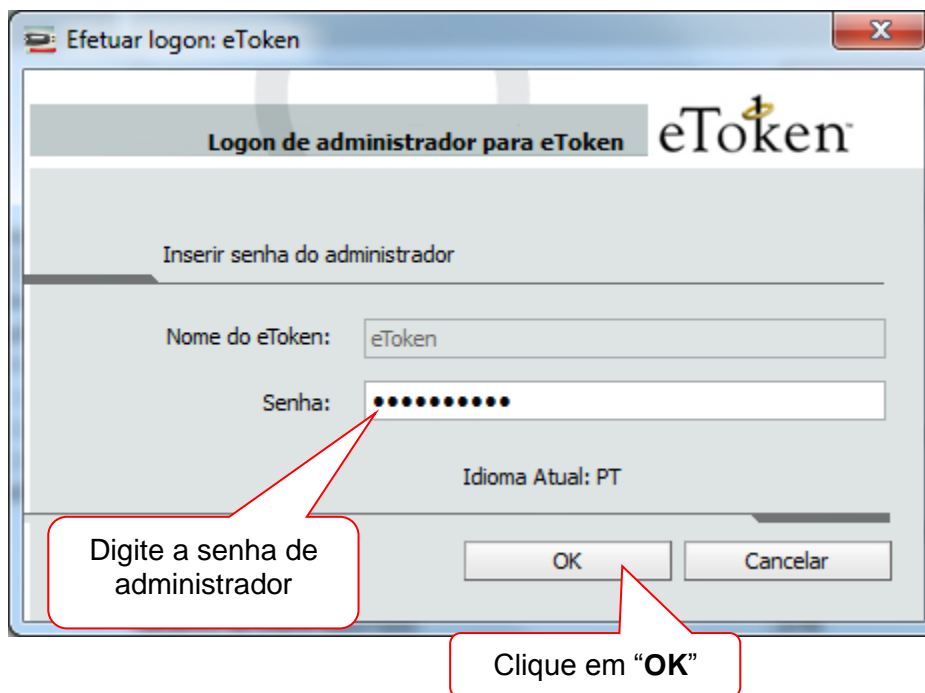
Efetuar logon: eToken

Logon de administrador para eToken

eToken

Inserir senha do administrador

Nome do eToken: eToken

Senha: ●●●●●●●●●●●

Idioma Atual: PT

Digite a senha de administrador

OK

Cancelar

Clique em "**OK**"